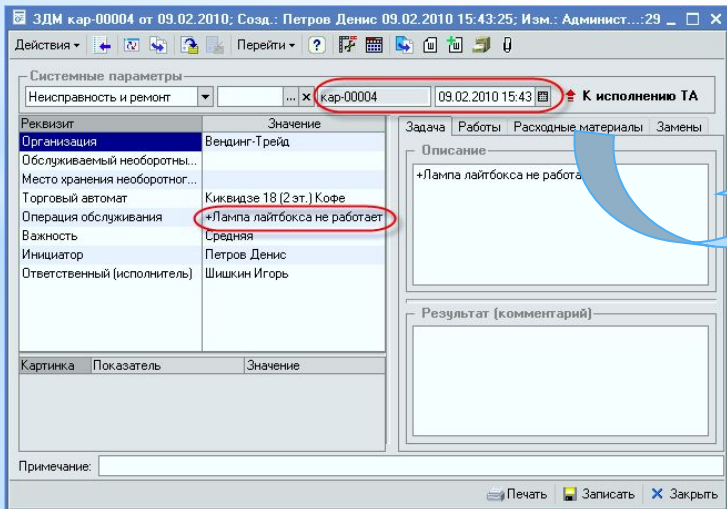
ЗДМ кар-00004 от 09.02.2010; Созд.: Петров Денис 09.02.2010 15:43:25; Изм.: Админист...:29

Действия Перейти ?

Системные параметры

Неисправность и ремонт ... × кар-00004 09.02.2010 15:43 К исполнению ТА

| Реквизит | Значение |
|---|---|
| Организация | Вендинг-Трейд |
| Обслуживаемый необоротны... | |
| Место хранения необоротног... | |
| Торговый автомат | Киквидзе 18 (2 эт.) Кофе |
| Операция обслуживания | +Лампа лайтбокса не работает |
| Важность | Средняя |
| Инициатор | Петров Денис |
| Ответственный (исполнитель) | Шишкин Игорь |

| Картинка | Показатель | Значение |
|---|---|---|

Задача Работы Расходные материалы Замены

Описание

+Лампа лайтбокса не работа

Результат (комментарий)

Примечание:

Печать Записать Закрыть